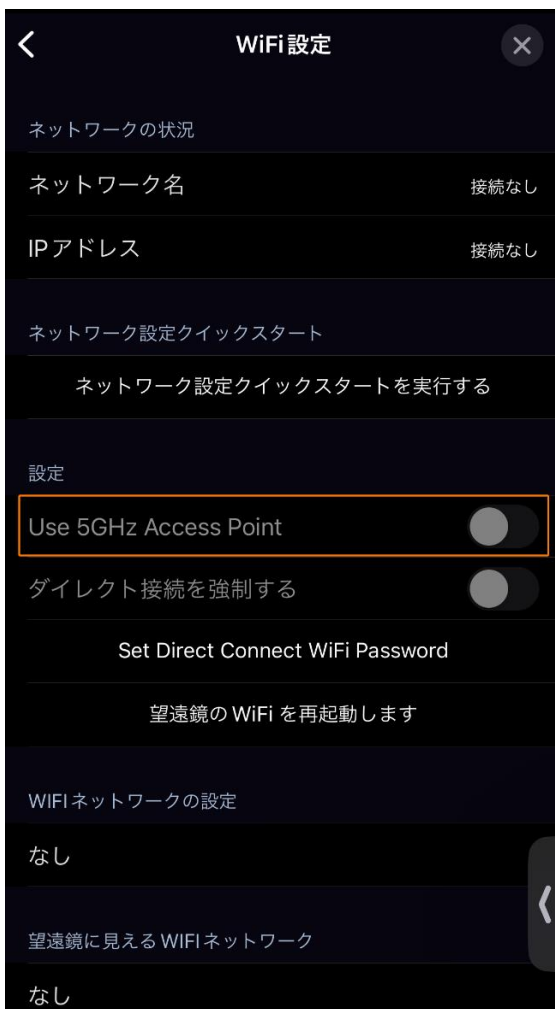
WiFi設定

ネットワークの状況

ネットワーク名 接続なし

IPアドレス 接続なし

ネットワーク設定クイックスタート

ネットワーク設定クイックスタートを実行する

設定

Use 5GHz Access Point

ダイレクト接続を強制する

Set Direct Connect WiFi Password

望遠鏡の WiFi を再起動します

WIFIネットワークの設定

なし

望遠鏡に見える WIFIネットワーク

なし